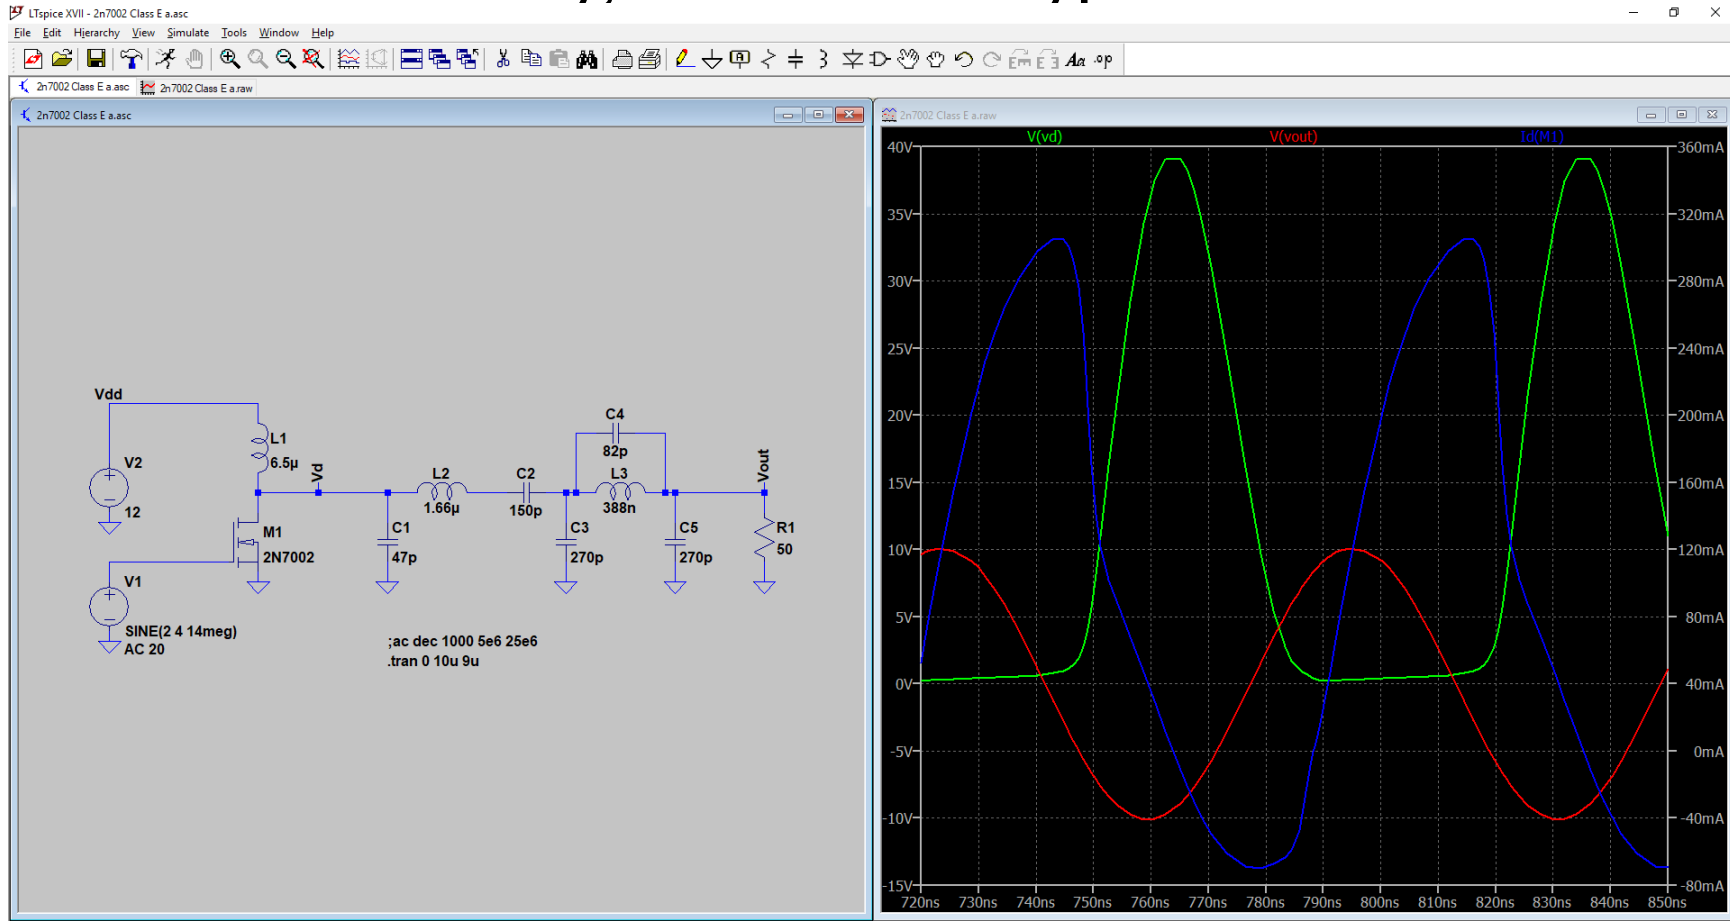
LTspice XVII - 2n7002 Class E a.asc

File Edit Hierarchy View Simulate Tools Window Help

2n7002 Class E a.asc 2n7002 Class E a.raw

2n7002 Class E a.asc

Vdd
V2
12
L1
6.5µ
Vd
M1
2N7002
V1
SINE(2 4 14meg)
AC 20
C1
47p
L2
1.66µ
C2
150p
C4
82p
L3
388n
C3
270p
C5
270p
Vout
R1
50

;ac dec 1000 5e6 25e6
.tran 0 10u 9u

2n7002 Class E a.raw

V(vd) V(vout) Id(M1)

40V 35V 30V 25V 20V 15V 10V 5V 0V -5V -10V -15V

360mA 320mA 280mA 240mA 200mA 160mA 120mA 80mA 40mA 0mA -40mA -80mA

720ns 730ns 740ns 750ns 760ns 770ns 780ns 790ns 800ns 810ns 820ns 830ns 840ns 850ns